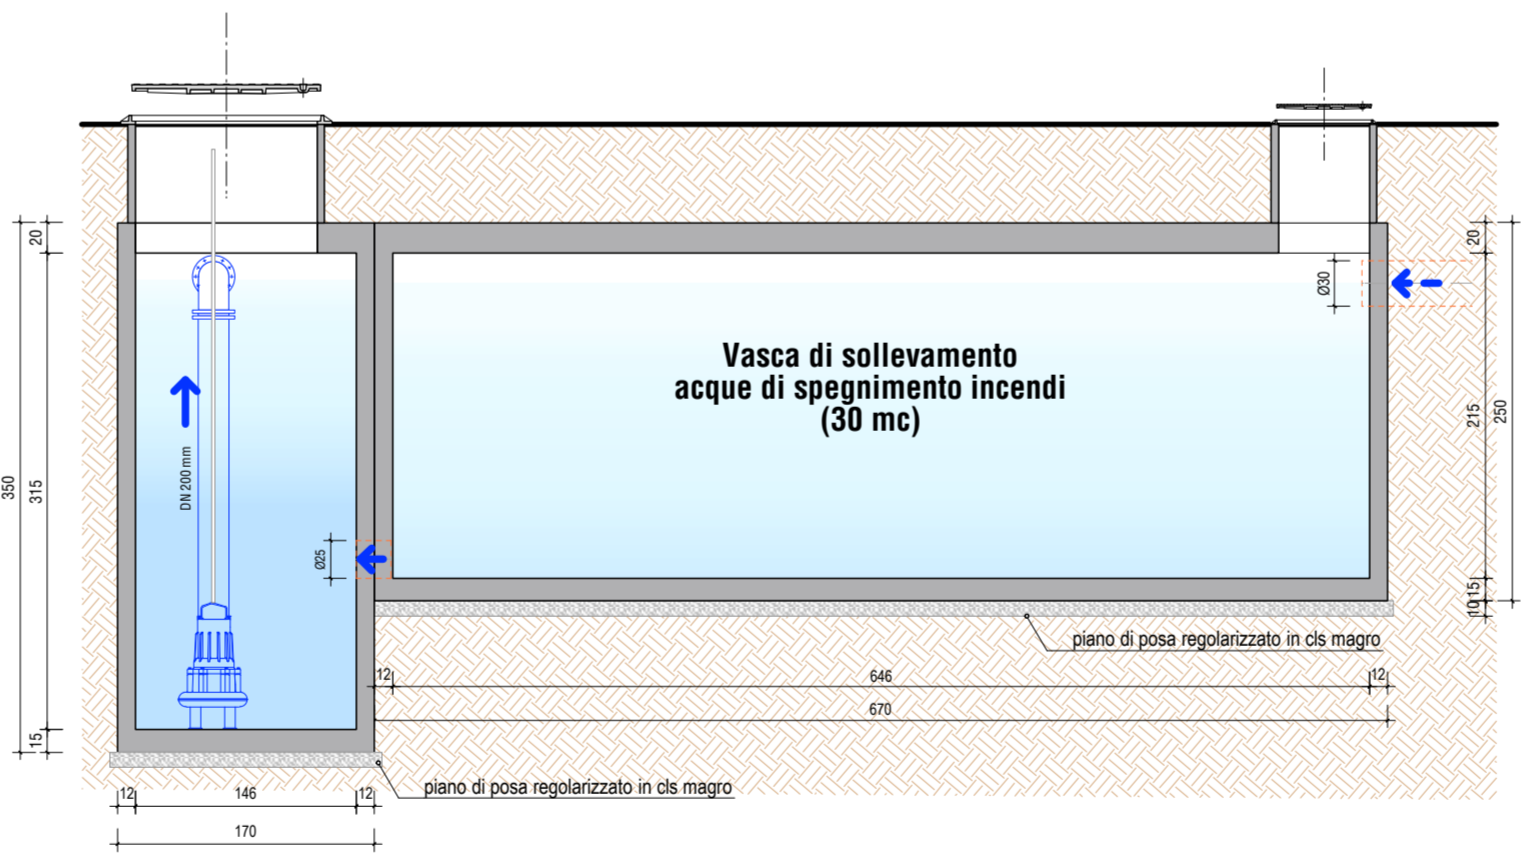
Vasca di sollevamento
acque di spegnimento incendi
(30 mc)

20
350
315
15
DN 200 mm
Ø25
Ø30
20
215
250
15
10
piano di posa regolarizzato in cls magro
12
646
12
670
12
146
12
170
piano di posa regolarizzato in cls magro